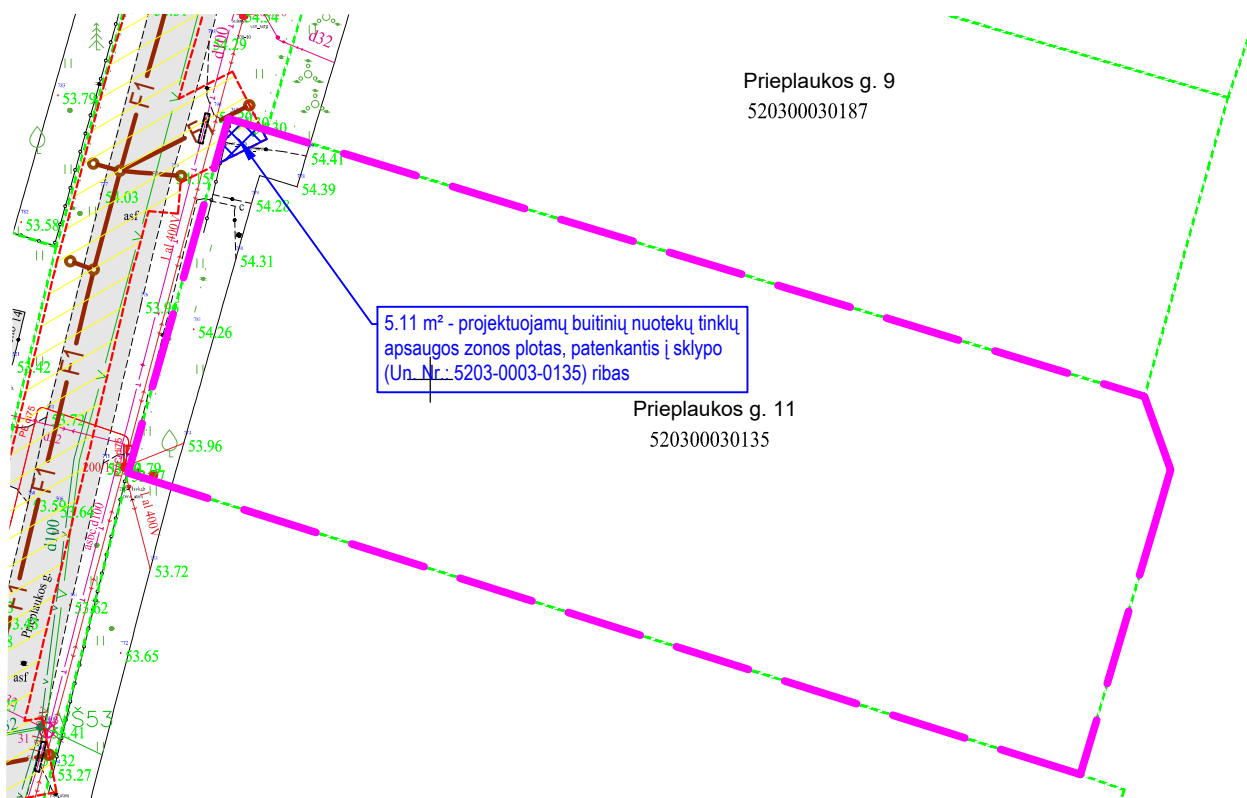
Prieplaukos g. 9
520300030187

5.11 m² - projektuojamų buitinių nuotekų tinklų apsaugos zonos plotas, patenkantis į sklypo (Un. Nr.: 5203-0003-0135) ribas

Prieplaukos g. 11
520300030135

d32
d100
F1
F1
F1
53.79
54.03
53.58
asf
54.41
54.39
54.27
54.31
53.96
54.26
53.42
53.72
53.96
53.79
53.59
53.64
53.72
d100
Prieplaukos g.
53.62
53.65
asf
53.41
53.27
Lal 400V
al 400V